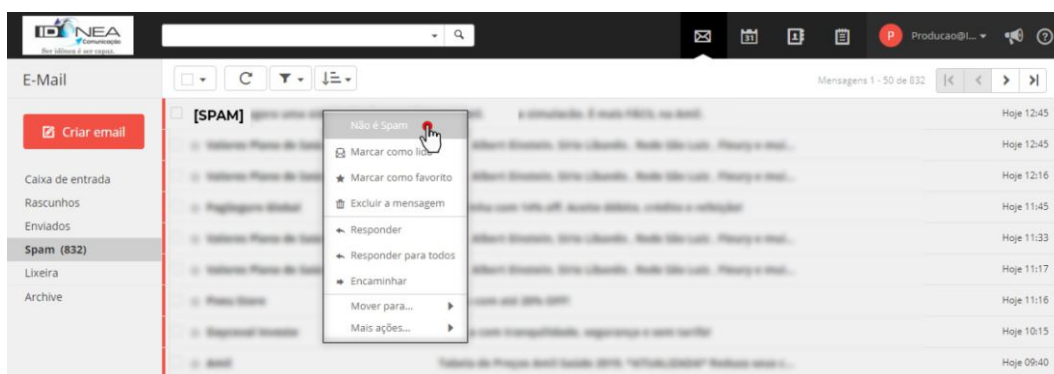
IDNEA Comunicação
Ser idôneo é ser capaz.

Producao@I...

E-Mail

Criar email

Caixa de entrada
Rascunhos
Enviados
Spam (832)
Lixeira
Archive

Mensagens 1 - 50 de 832

[SPAM] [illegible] a simulação. É mais FÁCIL no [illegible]

Não é Spam
Marcar como lido
Marcar como favorito
Excluir a mensagem
Responder
Responder para todos
Encaminhar
Mover para...
Mais ações...

| | |
|---|---|
| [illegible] | Hoje 12:45 |
| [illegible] | Hoje 12:45 |
| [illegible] | Hoje 12:16 |
| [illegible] | Hoje 11:45 |
| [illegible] | Hoje 11:33 |
| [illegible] | Hoje 11:17 |
| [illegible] | Hoje 11:16 |
| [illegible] | Hoje 10:15 |
| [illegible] | Hoje 09:40 |